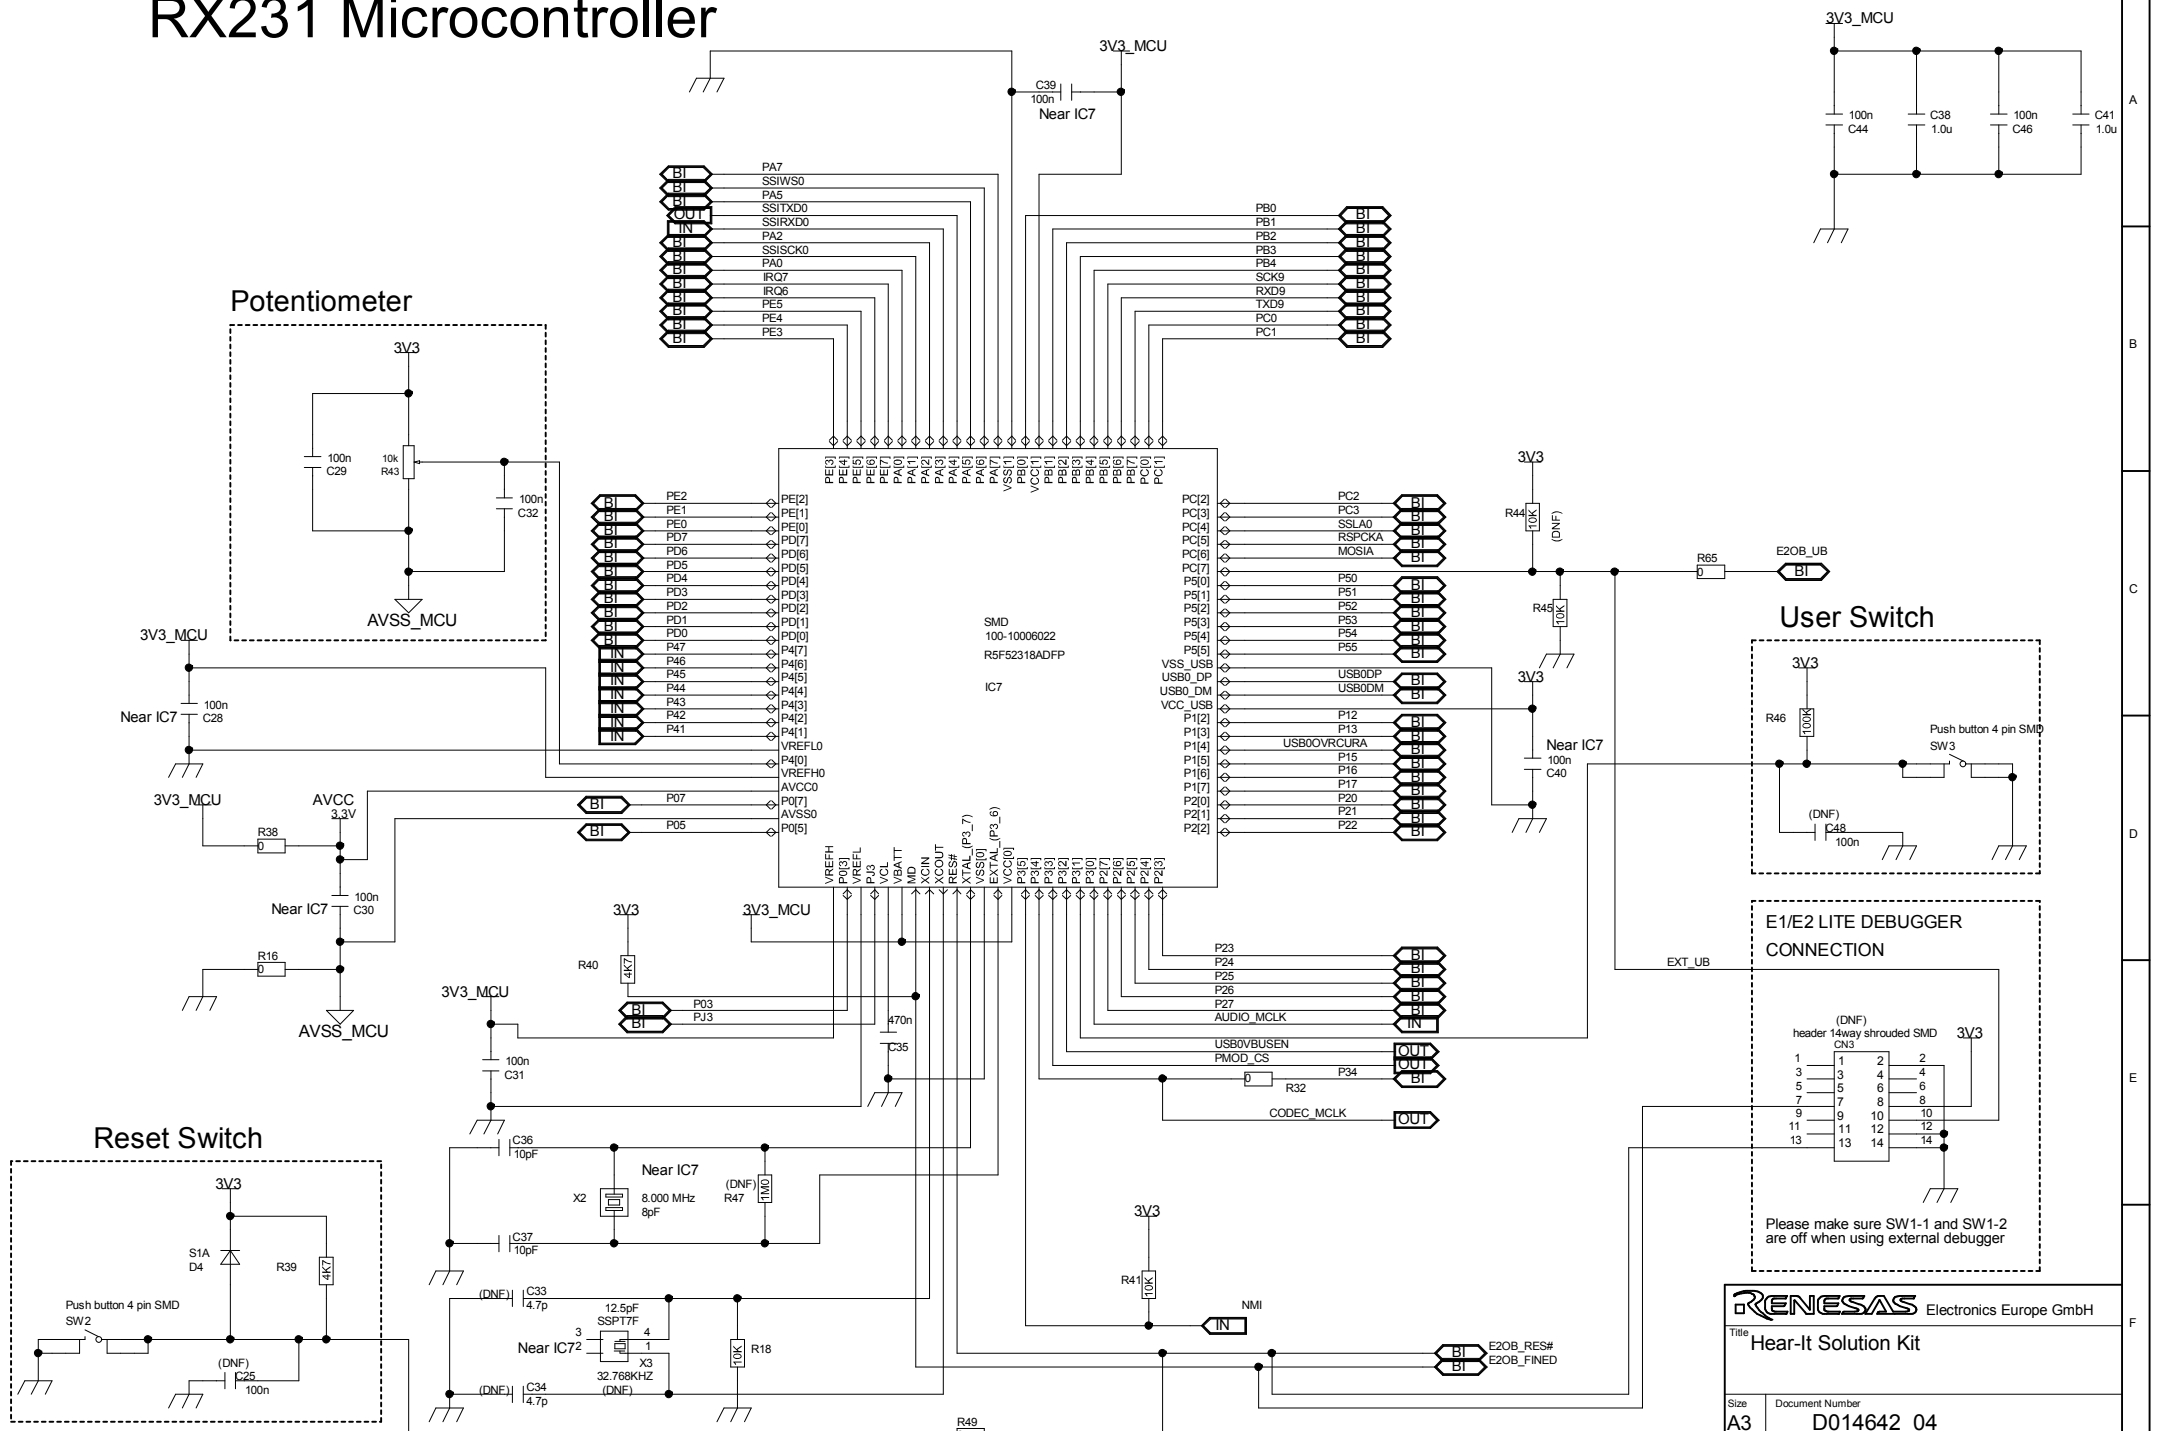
RX231 Microcontroller

3V3_MCU
C39
100n
Near IC7

3V3_MCU
100n
C44
C38
1.0u
100n
C46
C41
1.0u

A

BI PA7
BI SSIWS0
BI PA5
BI SSITXD0
OUT SSIRXD0
IN PA2
BI SSISCK0
BI PA0
BI IRQ7
BI IRQ6
BI PE5
BI PE4
BI PE3

PB0 BI
PB1 BI
PB2 BI
PB3 BI
PB4 BI
SCK9 BI
RXD9 BI
TXD9 BI
PC0 BI
PC1 BI

Potentiometer
3V3
100n
C29
10k
R43
100n
C32
AVSS_MCU

B

PE[3] PE[4] PE[5] PE[6] PE[7] PA[0] PA[1] PA[2] PA[3] PA[4] PA[5] PA[6] PA[7] VSS[1] PB[0] VCC[1] PB[1] PB[2] PB[3] PB[4] PB[5] PB[6] PB[7] PC[0] PC[1]

BI PE2 PE[2]
BI PE1 PE[1]
BI PE0 PE[0]
BI PD7 PD[7]
BI PD6 PD[6]
BI PD5 PD[5]
BI PD4 PD[4]
BI PD3 PD[3]
BI PD2 PD[2]
BI PD1 PD[1]
BI PD0 PD[0]
IN P47 P4[7]
IN P46 P4[6]
IN P45 P4[5]
IN P44 P4[4]
IN P43 P4[3]
IN P42 P4[2]
IN P41 P4[1]
VREFL0
P4[0]
VREFH0
AVCC0
BI P07 P0[7]
AVSS0
BI P05 P0[5]

SMD
100-10006022
R5F52318ADFP
IC7

PC[2] PC2 BI
PC[3] PC3 BI
PC[4] SSLA0 BI
PC[5] RSPCKA BI
PC[6] MOSIA BI
PC[7]
P5[0] P50 BI
P5[1] P51 BI
P5[2] P52 BI
P5[3] P53 BI
P5[4] P54 BI
P5[5] P55 BI
VSS_USB
USB0_DP USB0DP BI
USB0_DM USB0DM BI
VCC_USB
P1[2] P12 BI
P1[3] P13 BI
P1[4] USB0OVRCURA BI
P1[5] P15 BI
P1[6] P16 BI
P1[7] P17 BI
P2[0] P20 BI
P2[1] P21 BI
P2[2] P22 BI

3V3
R44 10K (DNF)
R65
0
E2OB_UB
BI
R45 10K
3V3
Near IC7
100n
C40

C

3V3_MCU
100n
Near IC7 C28

User Switch
3V3
R46 100K
Push button 4 pin SMD
SW3
(DNF)
C48
100n

3V3_MCU
AVCC
3.3V
R38
0
Near IC7 100n C30
R16
0
AVSS_MCU

D

VREFH P0[3] VREFL PJ3 VCL VBATT MD XCIN XCOUT RES# XTAL_(P3_7) VSS[0] EXTAL_(P3_6) VCC[0] P3[5] P3[4] P3[3] P3[2] P3[1] P3[0] P2[7] P2[6] P2[5] P2[4] P2[3]

3V3
R40 4K7
3V3_MCU
3V3_MCU
BI P03
BI PJ3
470n
C35
100n
C31

P23 BI
P24 BI
P25 BI
P26 BI
P27 BI
AUDIO_MCLK IN
USB0VBUSEN OUT
PMOD_CS OUT
0 R32 P34 BI
CODEC_MCLK OUT

E1/E2 LITE DEBUGGER
CONNECTION
EXT_UB
(DNF)
header 14way shrouded SMD
CN3
3V3
1 2 3 4 5 6 7 8 9 10 11 12 13 14

E

Reset Switch
3V3
S1A
D4
R39 4K7
Push button 4 pin SMD
SW2
(DNF)
C25
100n

C36
10pF
Near IC7
X2 8.000 MHz 8pF
(DNF)
R47 1M0
C37
10pF
(DNF) C33 4.7p
12.5pF
SSPT7F
3 4
Near IC7 2 1
X3
32.768KHZ
(DNF)
(DNF) C34 4.7p
R18 10K

3V3
R41 10K
NMI
IN
BI E2OB_RES#
BI E2OB_FINED
R49

Please make sure SW1-1 and SW1-2 are off when using external debugger

RENESAS Electronics Europe GmbH
Title
Hear-It Solution Kit
Size A3
Document Number
D014642_04

F